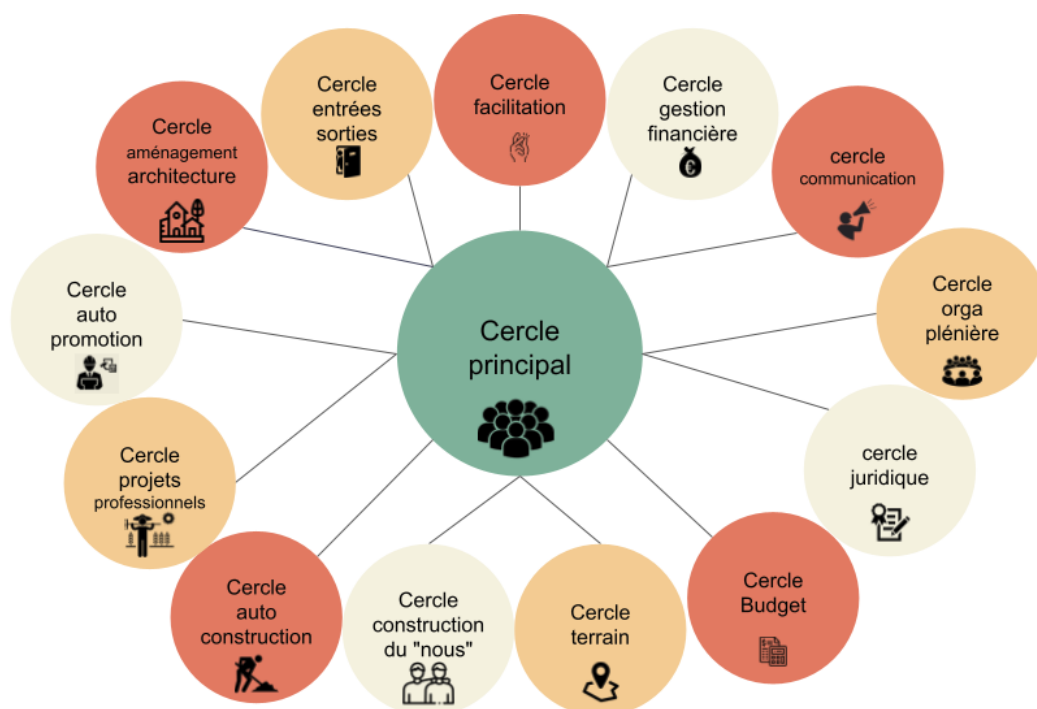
Cercle principal

Cercle aménagement architecture

Cercle entrées sorties

Cercle facilitation

Cercle gestion financière

cercle communication

Cercle orga plénière

cercle juridique

Cercle Budget

Cercle terrain

Cercle construction du "nous"

Cercle auto construction

Cercle projets professionnels

Cercle auto promotion